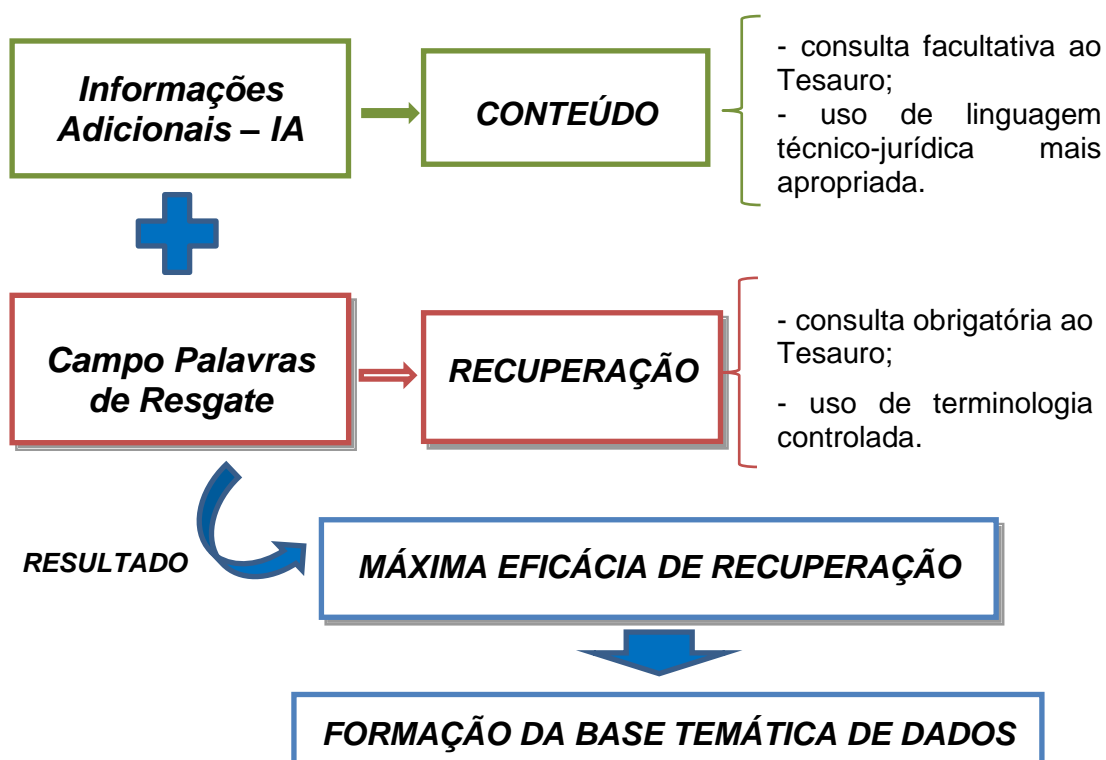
Informações Adicionais – IA

CONTEÚDO

- consulta facultativa ao Tesauro;
- uso de linguagem técnico-jurídica mais apropriada.

Campo Palavras de Resgate

RECUPERAÇÃO

- consulta obrigatória ao Tesauro;
- uso de terminologia controlada.

RESULTADO

MÁXIMA EFICÁCIA DE RECUPERAÇÃO

FORMAÇÃO DA BASE TEMÁTICA DE DADOS